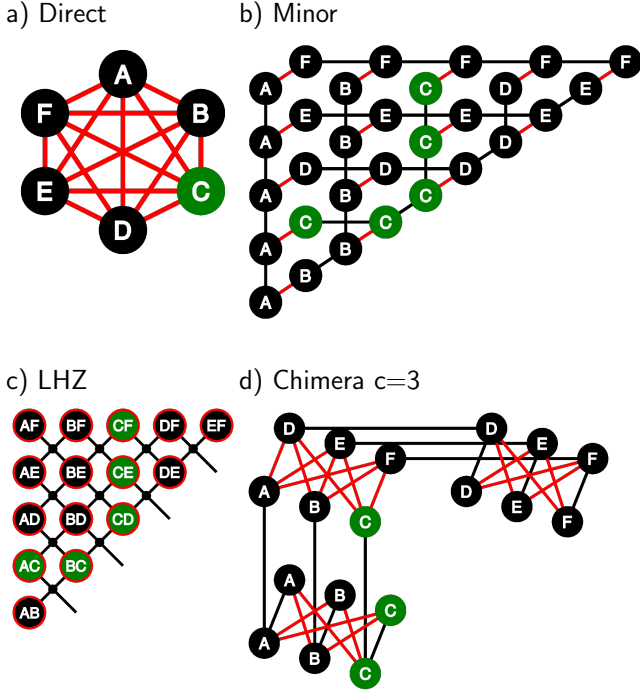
a) Direct

A
F
B
E
C
D

b) Minor

F F F F F
A B C D E
E E E E
A B C D
D D D
A B C
C C
A B
B
A

c) LHZ

AF BF CF DF EF
AE BE CE DE
AD BD CD
AC BC
AB

d) Chimera c=3

D E F A B C
D E F D E F
A B C A B C